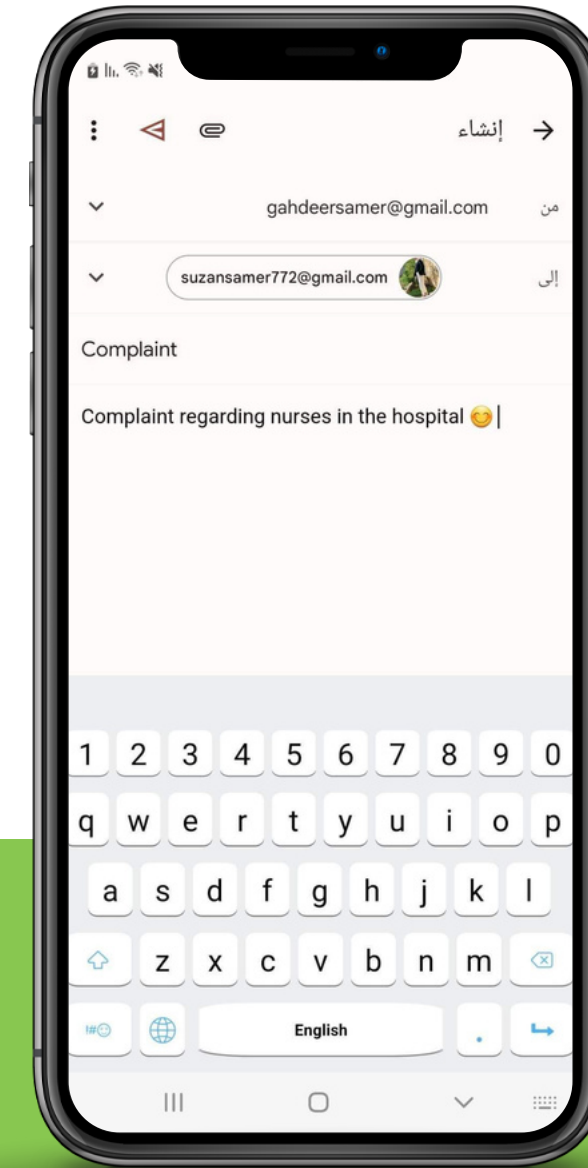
إنشاء

من gahdeersamer@gmail.com

إلى suzansamer772@gmail.com

Complaint

Complaint regarding nurses in the hospital 😊

1 2 3 4 5 6 7 8 9 0
q w e r t y u i o p
a s d f g h j k l
z x c v b n m
!#☺ English .